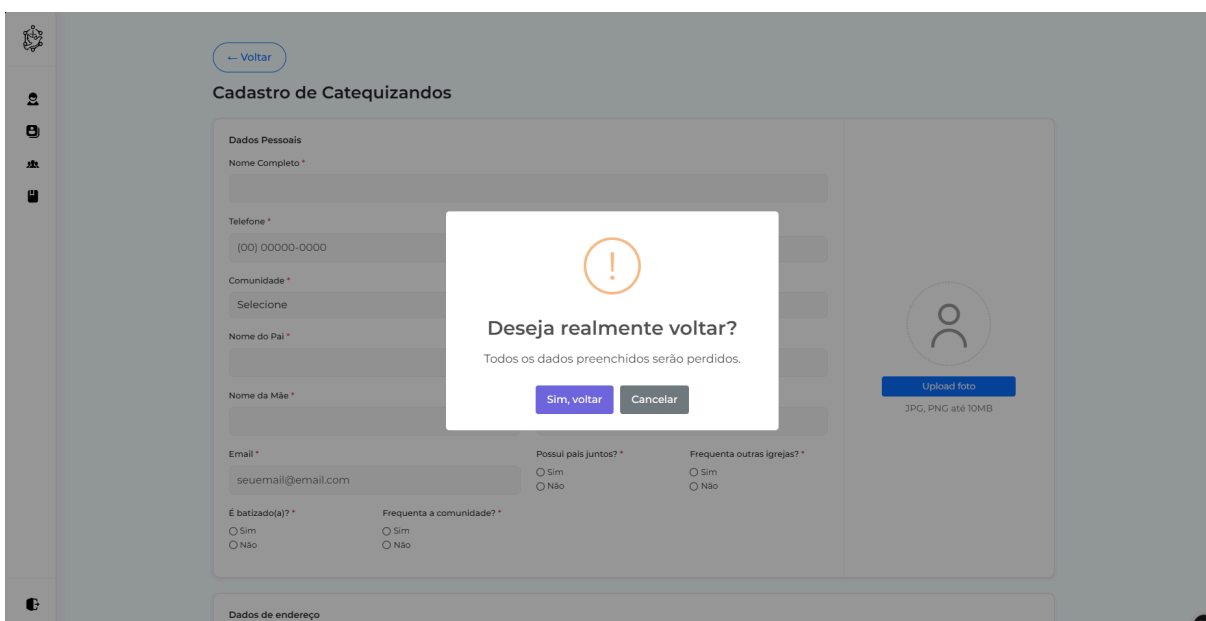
← Voltar

Cadastro de Catequizandos

Dados Pessoais

Nome Completo *

Telefone *

(00) 00000-0000

Comunidade *

Selecione

Nome do Pai *

Nome da Mãe *

Email *

seuemail@email.com

Possui pais juntos? *
○ Sim
○ Não

Frequenta outras igrejas? *
○ Sim
○ Não

É batizado(a)? *
○ Sim
○ Não

Frequenta a comunidade? *
○ Sim
○ Não

Upload foto

JPG, PNG até 10MB

Dados de endereço

!

Deseja realmente voltar?

Todos os dados preenchidos serão perdidos.

Sim, voltar

Cancelar